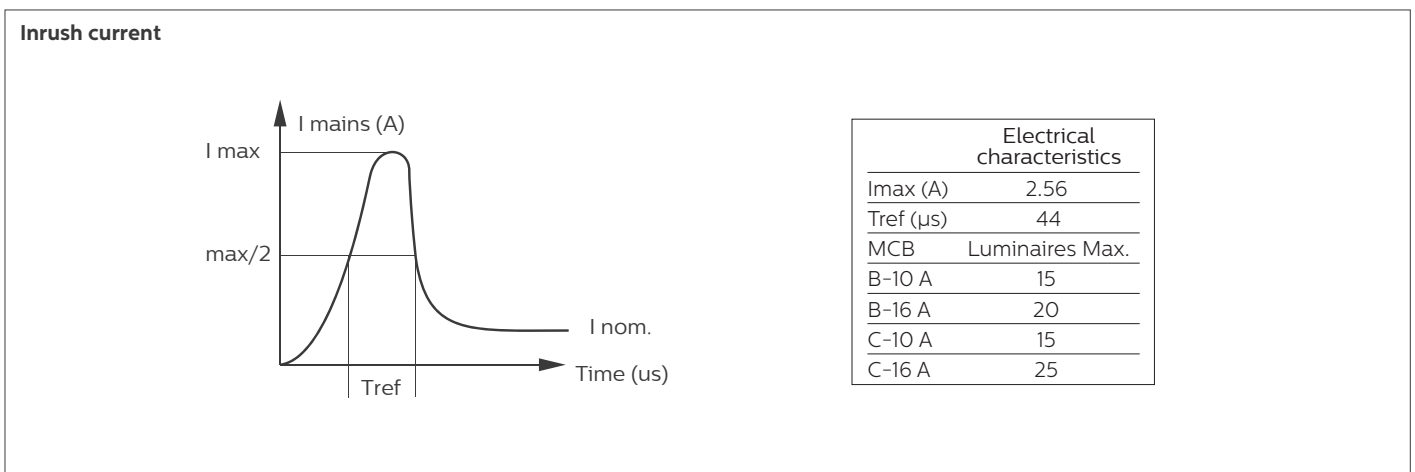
Inrush current

I mains (A)
I max
max/2
I nom.
Time (us)
Tref

| | Electrical characteristics |
|---|---|
| Imax (A) | 2.56 |
| Tref (µs) | 44 |
| MCB | Luminaires Max. |
| B-10 A | 15 |
| B-16 A | 20 |
| C-10 A | 15 |
| C-16 A | 25 |